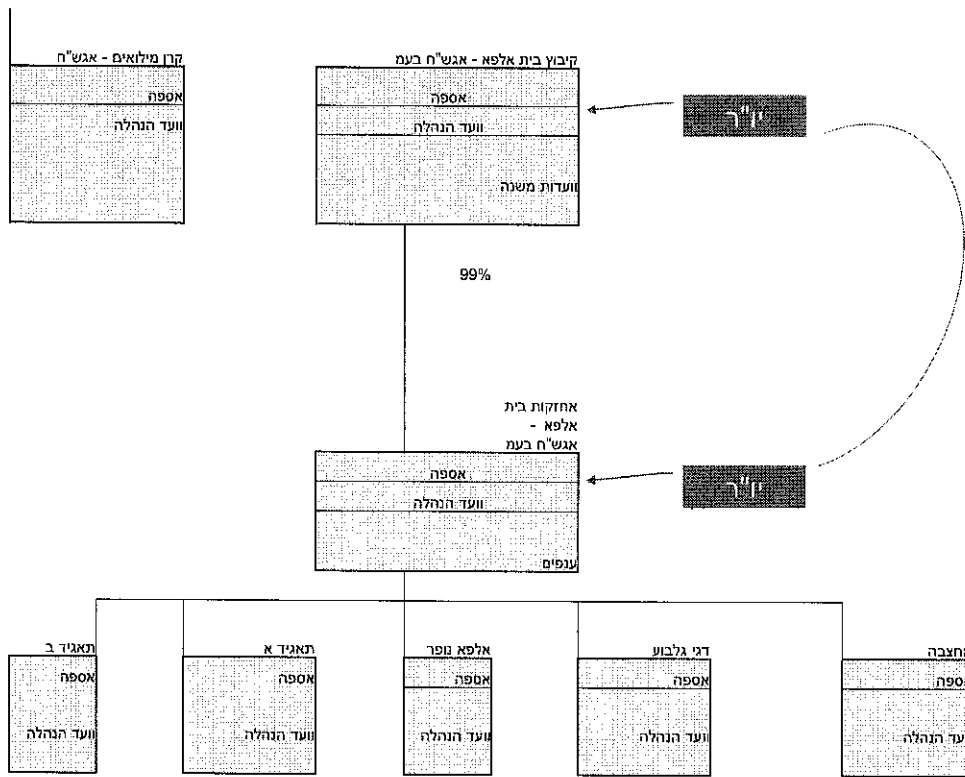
קרן מילואים - אגש"ח
אספה
וועד הנהלה

קיבוץ בית אלפא - אגש"ח בעמ
אספה
וועד הנהלה
וועדות משנה

יו"ר

99%

אחזקות בית אלפא - אגש"ח בעמ
אספה
וועד הנהלה
ענפים

יו"ר

תאגיד ב
אספה
וועד הנהלה

תאגיד א
אספה
וועד הנהלה

אלפא נופר
אספה
וועד הנהלה

דגי גלבוע
אספה
וועד הנהלה

מחצבה
אספה
וועד הנהלה